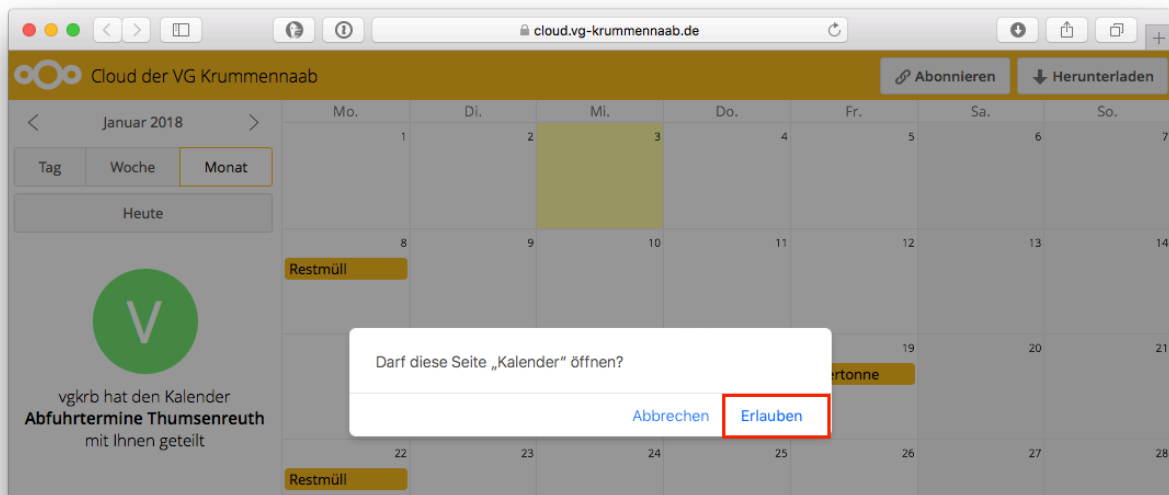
cloud.vg-krummennaab.de

Cloud der VG Krummennaab

Abonnieren

Herunterladen

Januar 2018

Tag | Woche | Monat

Heute

V

vgkrb hat den Kalender **Abfuhrtermine Thumsenreuth** mit Ihnen geteilt

| Mo. | Di. | Mi. | Do. | Fr. | Sa. | So. |
|---|---|---|---|---|---|---|
| 1 | 2 | 3 | 4 | 5 | 6 | 7 |
| 8 Restmüll | 9 | 10 | 11 | 12 | 13 | 14 |
| | | | | 19 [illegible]ertonne | 20 | 21 |
| 22 Restmüll | 23 | 24 | 25 | 26 | 27 | 28 |

Darf diese Seite „Kalender" öffnen?

Abbrechen

Erlauben